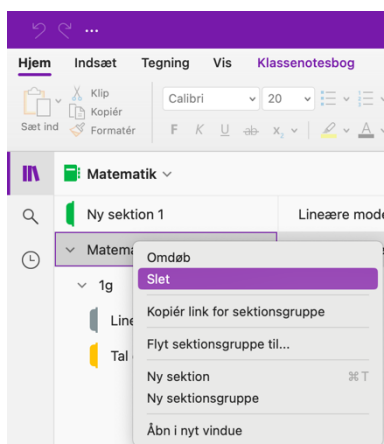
Hjem Indsæt Tegning Vis Klassenotesbog

Sæt ind Klip Kopiér Formatér Calibri 20

F K U $x_2$

Matematik

Ny sektion 1

Lineære mode

Matema

1g

Line

Tal

Omdøb
Slet
Kopiér link for sektionsgruppe
Flyt sektionsgruppe til...
Ny sektion ⌘T
Ny sektionsgruppe
Åbn i nyt vindue